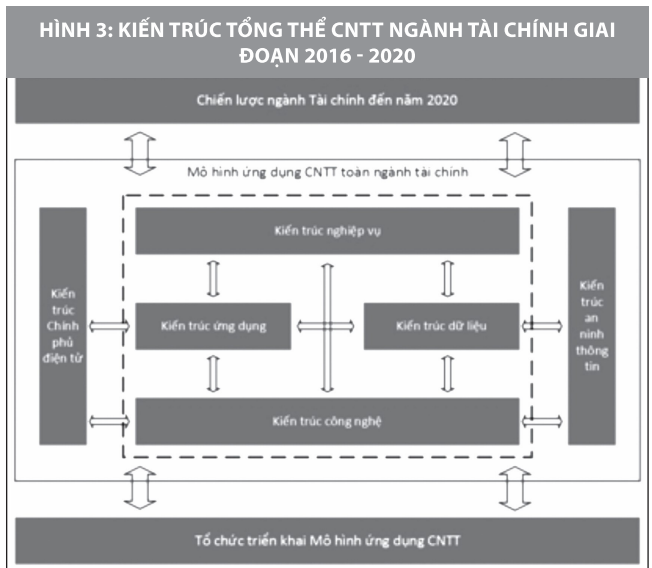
HÌNH 3: KIẾN TRÚC TỔNG THỂ CNTT NGÀNH TÀI CHÍNH GIAI ĐOẠN 2016 - 2020

Chiến lược ngành Tài chính đến năm 2020

Mô hình ứng dụng CNTT toàn ngành tài chính

Kiến trúc Chính phủ điện tử

Kiến trúc nghiệp vụ

Kiến trúc ứng dụng

Kiến trúc dữ liệu

Kiến trúc công nghệ

Kiến trúc an ninh thông tin

Tổ chức triển khai Mô hình ứng dụng CNTT